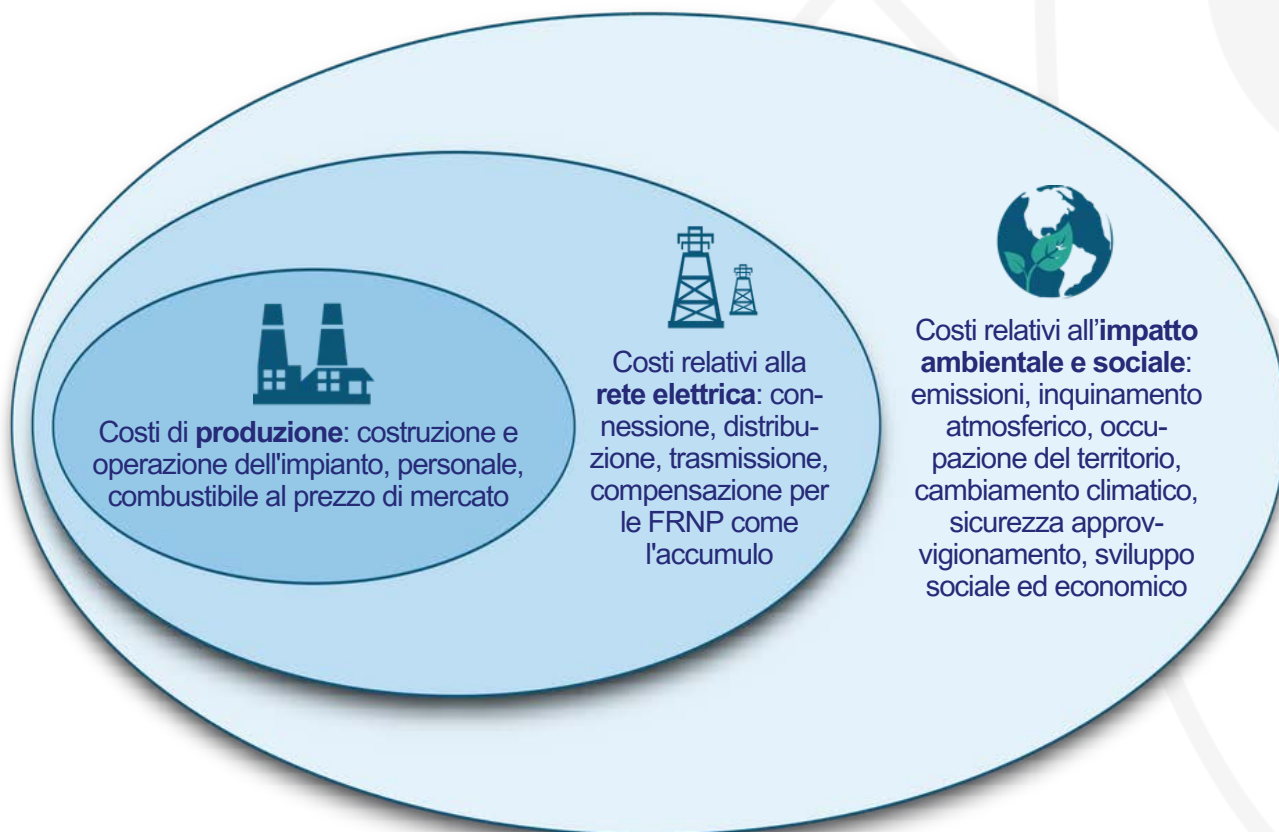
Costi di **produzione**: costruzione e operazione dell'impianto, personale, combustibile al prezzo di mercato

Costi relativi alla **rete elettrica**: connessione, distribuzione, trasmissione, compensazione per le FRNP come l'accumulo

Costi relativi all'**impatto ambientale e sociale**: emissioni, inquinamento atmosferico, occupazione del territorio, cambiamento climatico, sicurezza approvvigionamento, sviluppo sociale ed economico